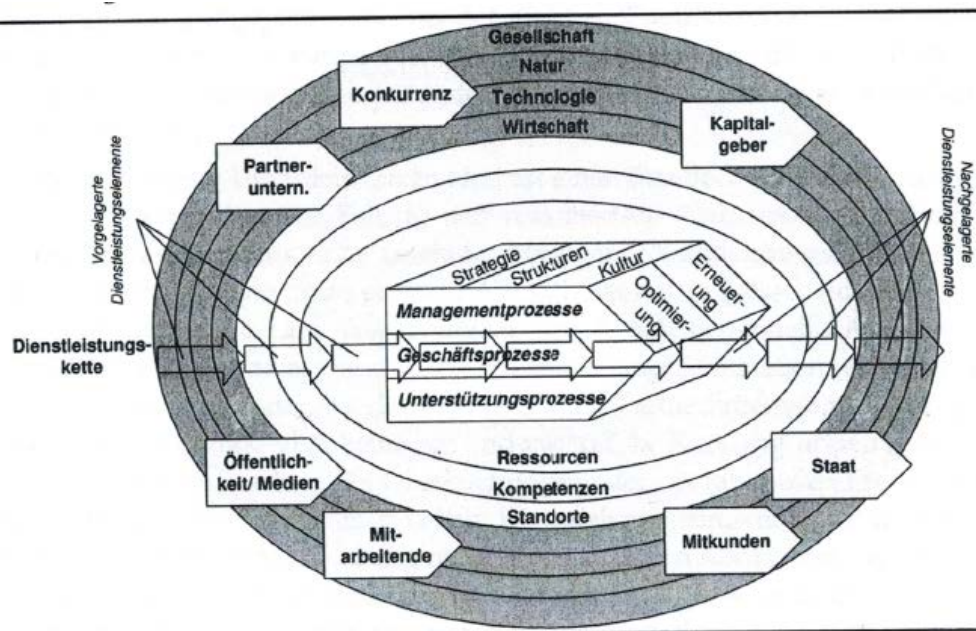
Gesellschaft
Natur
Technologie
Wirtschaft

Konkurrenz

Kapitalgeber

Partnerunternehmen.

Vorgelagerte Dienstleistungselemente

Nachgelagerte Dienstleistungselemente

Strategie
Strukturen
Kultur
Erneuerung
Optimierung

Managementprozesse
Geschäftsprozesse
Unterstützungsprozesse

Dienstleistungskette

Öffentlichkeit/ Medien

Staat

Ressourcen
Kompetenzen
Standorte

Mitarbeitende

Mitkunden